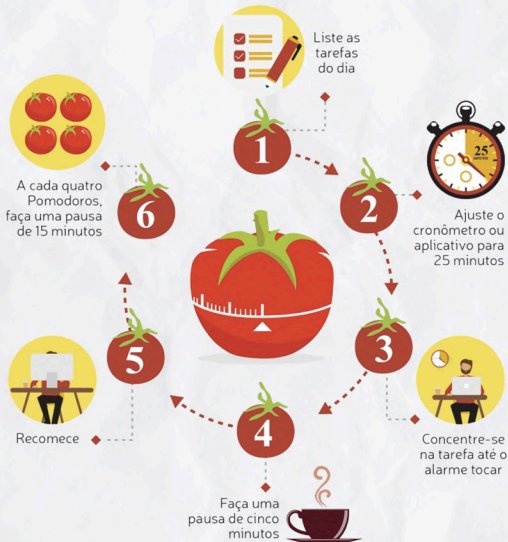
Liste as tarefas do dia

1

Ajuste o cronômetro ou aplicativo para 25 minutos

25
MINUTOS

2

3

Concentre-se na tarefa até o alarme tocar

4

Faça uma pausa de cinco minutos

5

Recomece

6

A cada quatro Pomodoros, faça uma pausa de 15 minutos